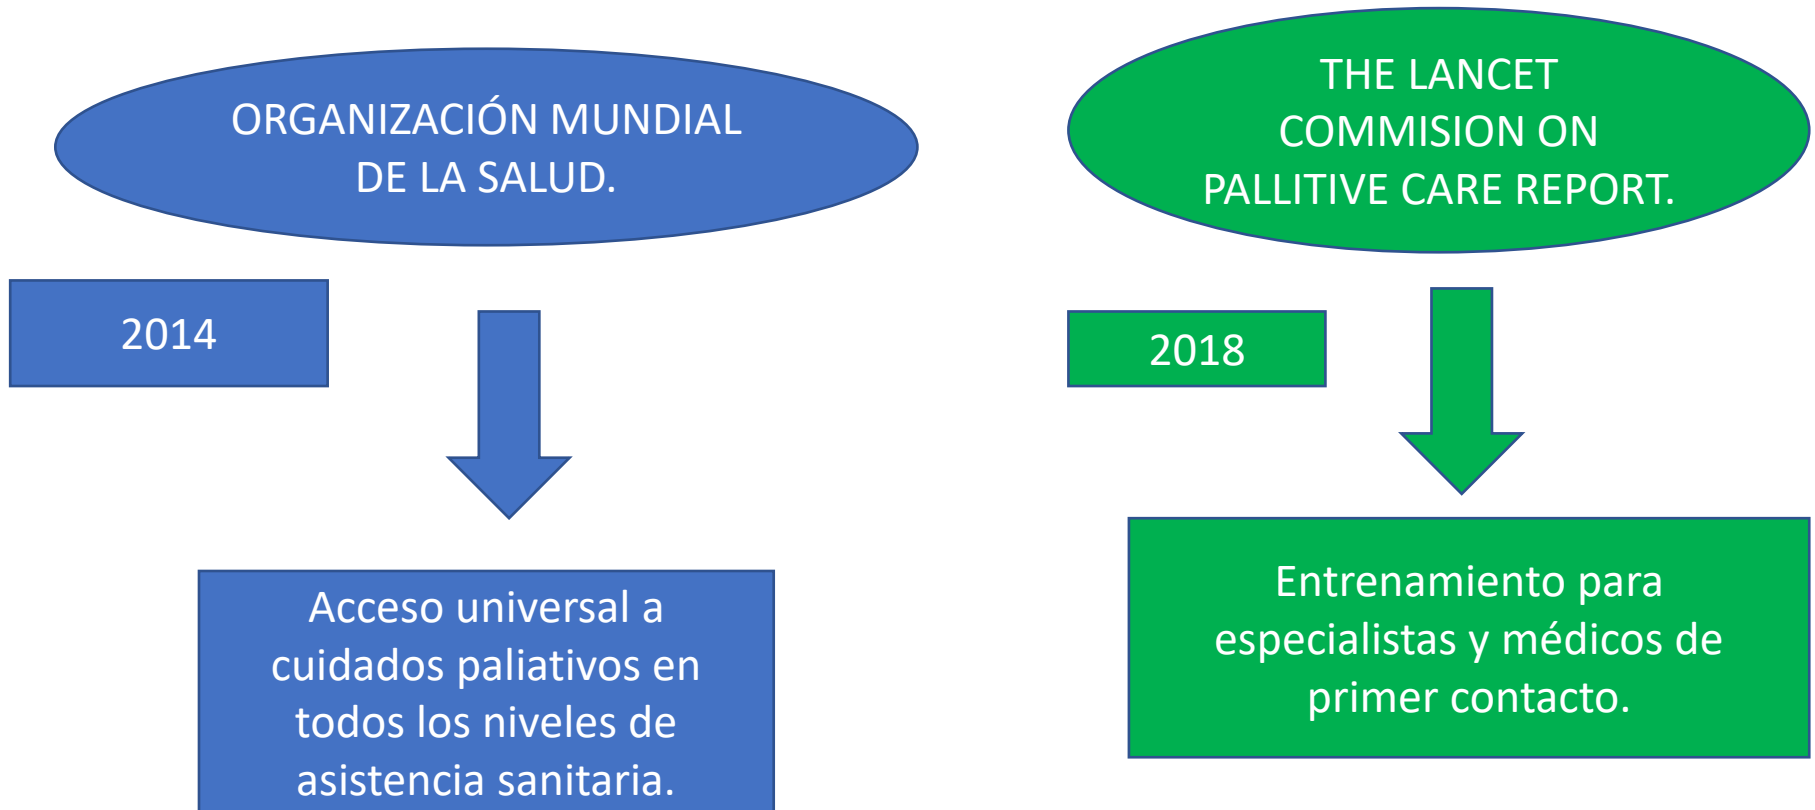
ORGANIZACIÓN MUNDIAL DE LA SALUD.

2014

Acceso universal a cuidados paliativos en todos los niveles de asistencia sanitaria.

THE LANCET COMMISION ON PALLITIVE CARE REPORT.

2018

Entrenamiento para especialistas y médicos de primer contacto.